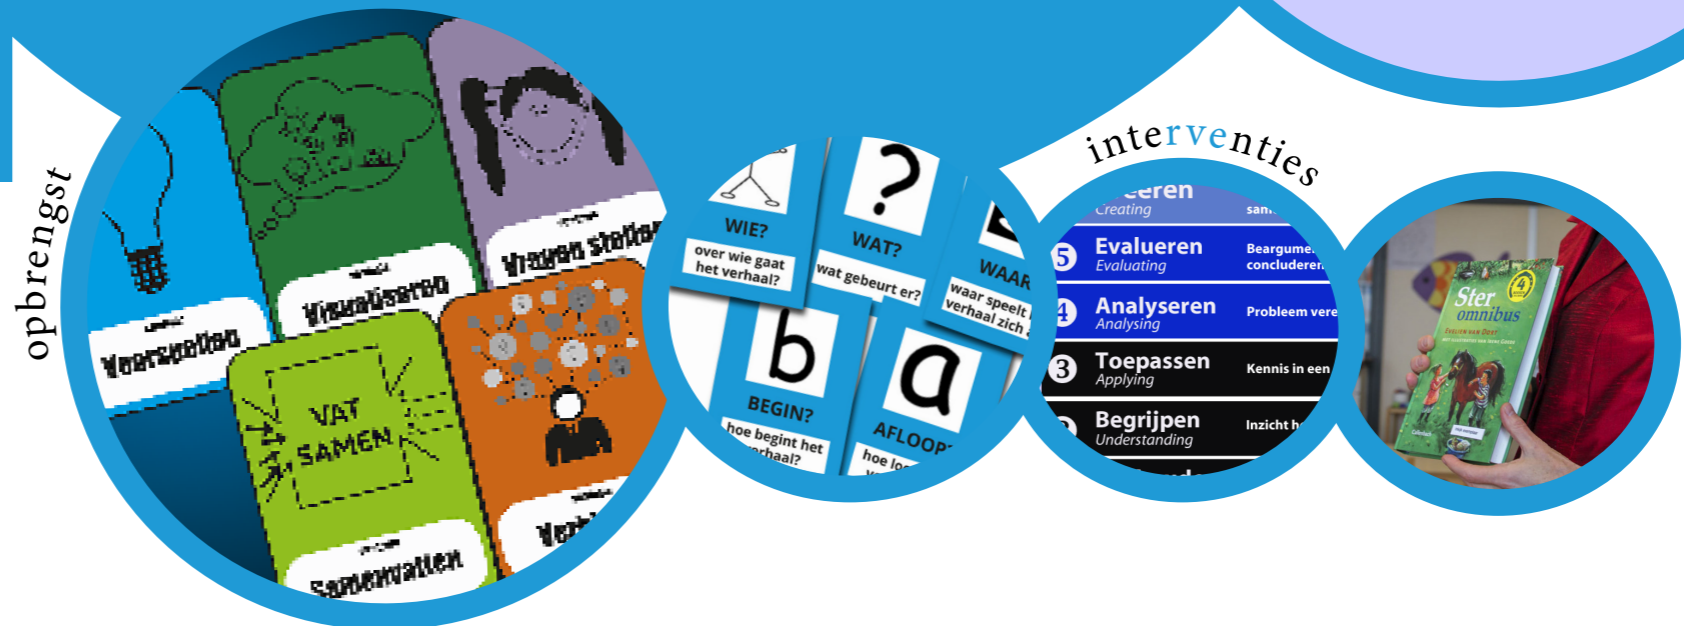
opbrengst

interventies

Voorspellen

Visualiseren

Vragen stellen

VAT SAMEN

Samenvatten

Verb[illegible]

WIE?
over wie gaat het verhaal?

WAT?
wat gebeurt er?

WAAR
waar speelt het verhaal zich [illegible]

b
BEGIN?
hoe begint het verhaal?

a
AFLOOP
hoe lo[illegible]

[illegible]eren
Creating
san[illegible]

5 Evalueren
Evaluating
Beargume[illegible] concluderen

4 Analyseren
Analysing
Probleem vere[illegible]

3 Toepassen
Applying
Kennis in een

2 Begrijpen
Understanding
Inzicht h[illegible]

Ster omnibus
4